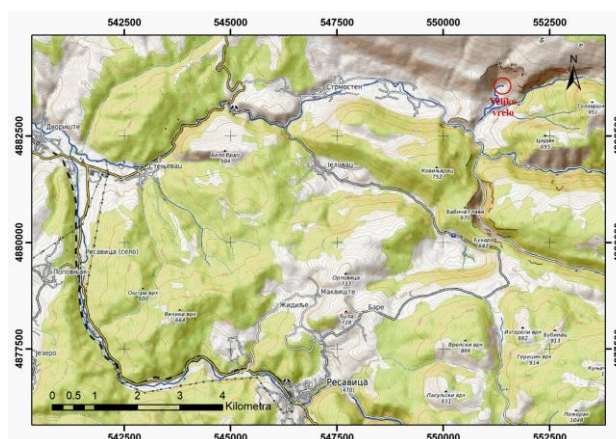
542500
545000
547500
550000
552500
4882500
4880000
4877500
N
Veliko vrelo
Стрмостен
Двориште
Стењевац
Бели Врап
Јеловац
Ковачевац 752
Бубањска глава
Букарац
Ресавица (село)
Поповац
Остри врх 600
Велики врх 664
Орловица 1123
Маковиште
Жидиље
Баре
Ресавица
Врањски врх 866
Изгорели врх 982
Бубањац 913
Герасим врх 914
Пасуљска врх
Поморан 1049
Гулијевац
Церак
Језеро
0 0.5 1 2 3 4 Kilometra
542500
545000
547500
550000
552500